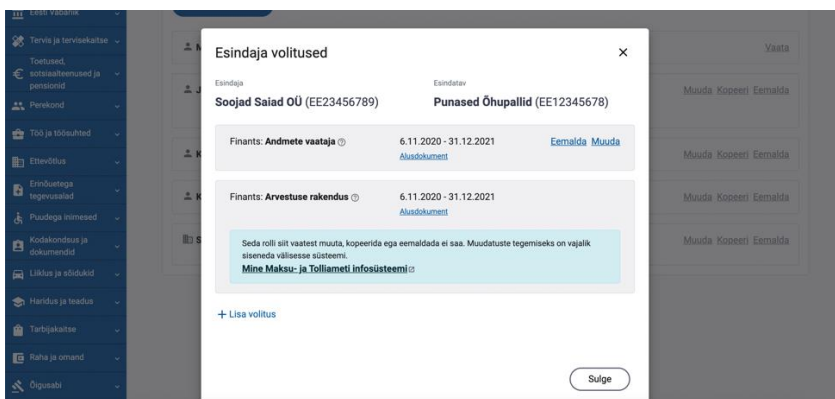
Eesti Vabariik
Tervis ja tervisekaitse
Toetused, sotsiaalteenused ja pensionid
Perekond
Töö ja töösuhted
Ettevõtlus
Erinõuetega tegevusalad
Puudega inimesed
Kodakondsus ja dokumendid
Liiklus ja sõidukid
Haridus ja teadus
Tarbijakaitse
Raha ja omand
Õigusabi

Vaata
Muuda Kopeeri Eemalda
Muuda Kopeeri Eemalda
Muuda Kopeeri Eemalda
Muuda Kopeeri Eemalda

Esindaja volitused

Esindaja
Soojad Saiad OÜ (EE23456789)

Esindatav
Punased Õhupallid (EE12345678)

Finants: Andmete vaataja
6.11.2020 - 31.12.2021
Alusdokument
Eemalda Muuda

Finants: Arvestuse rakendus
6.11.2020 - 31.12.2021
Alusdokument

Seda rolli siit vaatest muuta, kopeerida ega eemaldada ei saa. Muudatuste tegemiseks on vajalik siseneda välisesse süsteemi.
Mine Maksu- ja Tolliameti infosüsteemi

+ Lisa volitus

Sulge